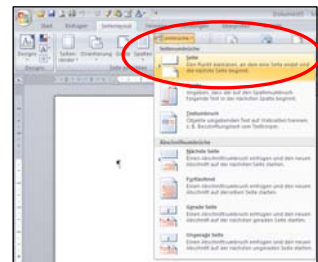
Dokument
Start Einfügen Seitenlayout
Designs
Seiten-ränder Orientierung Größe Spalten
Seite ei
Umbrüche
Seitenumbrüche
Seite
Den Punkt markieren, an dem eine Seite endet und die nächste Seite beginnt.
Angeben, dass der auf den Spaltenumbruch folgende Text in der nächsten Spalte beginnt.
Textumbruch
Objekte umgebenden Text auf Webseiten trennen, z. B. Beschriftungstext von Textkörper.
Abschnittsumbrüche
Nächste Seite
Einen Abschnittsumbruch einfügen und den neuen Abschnitt auf der nächsten Seite starten.
Fortlaufend
Einen Abschnittsumbruch einfügen und den neuen Abschnitt auf derselben Seite starten.
Gerade Seite
Einen Abschnittsumbruch einfügen und den neuen Abschnitt auf der nächsten geraden Seite starten.
Ungerade Seite
Einen Abschnittsumbruch einfügen und den neuen Abschnitt auf der nächsten ungeraden Seite starten.
¶